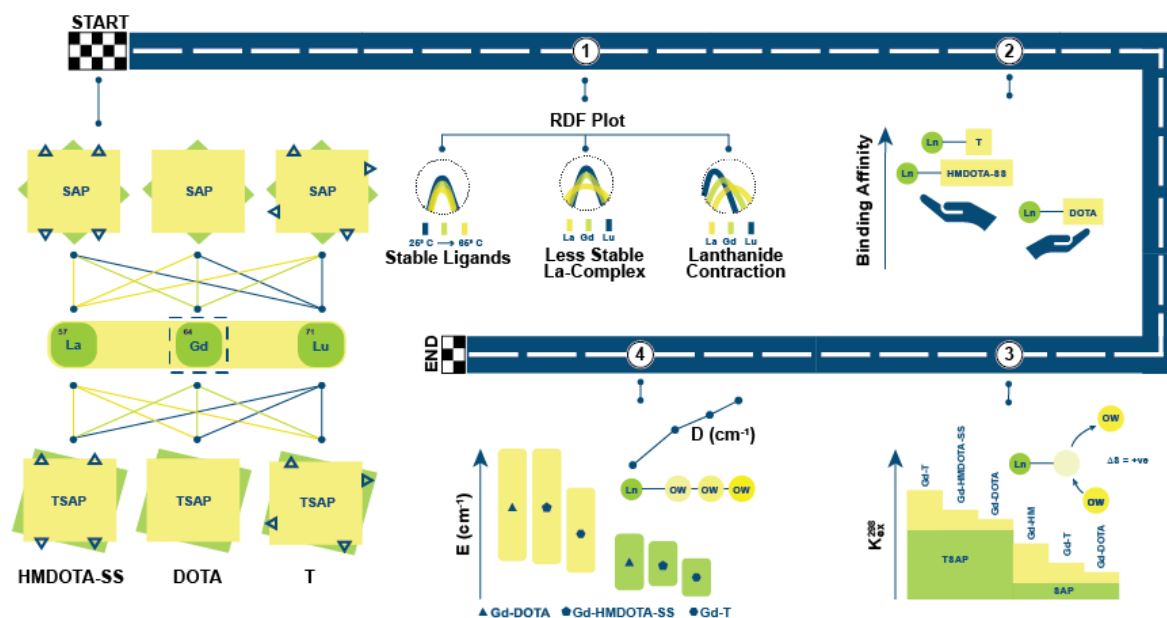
START

1

2

SAP

SAP

SAP

RDF Plot

25° C → 65° C
Stable Ligands

La Gd Lu
Less Stable La-Complex

La Gd Lu
Lanthanide Contraction

Binding Affinity

Ln T

Ln HMDOTA-SS

Ln DOTA

57 La

64 Gd

71 Lu

END

4

3

TSAP

TSAP

TSAP

HMDOTA-SS

DOTA

T

D (cm⁻¹)

Ln OW OW OW

E (cm⁻¹)

▲ Gd-DOTA ⬟ Gd-HMDOTA-SS ● Gd-T

$K_{ex}^{298}$

Gd-T

Gd-HMDOTA-SS

Gd-DOTA

TSAP

Gd-HM

Gd-T

Gd-DOTA

SAP

Ln

OW

OW

$\Delta S$ = +ve